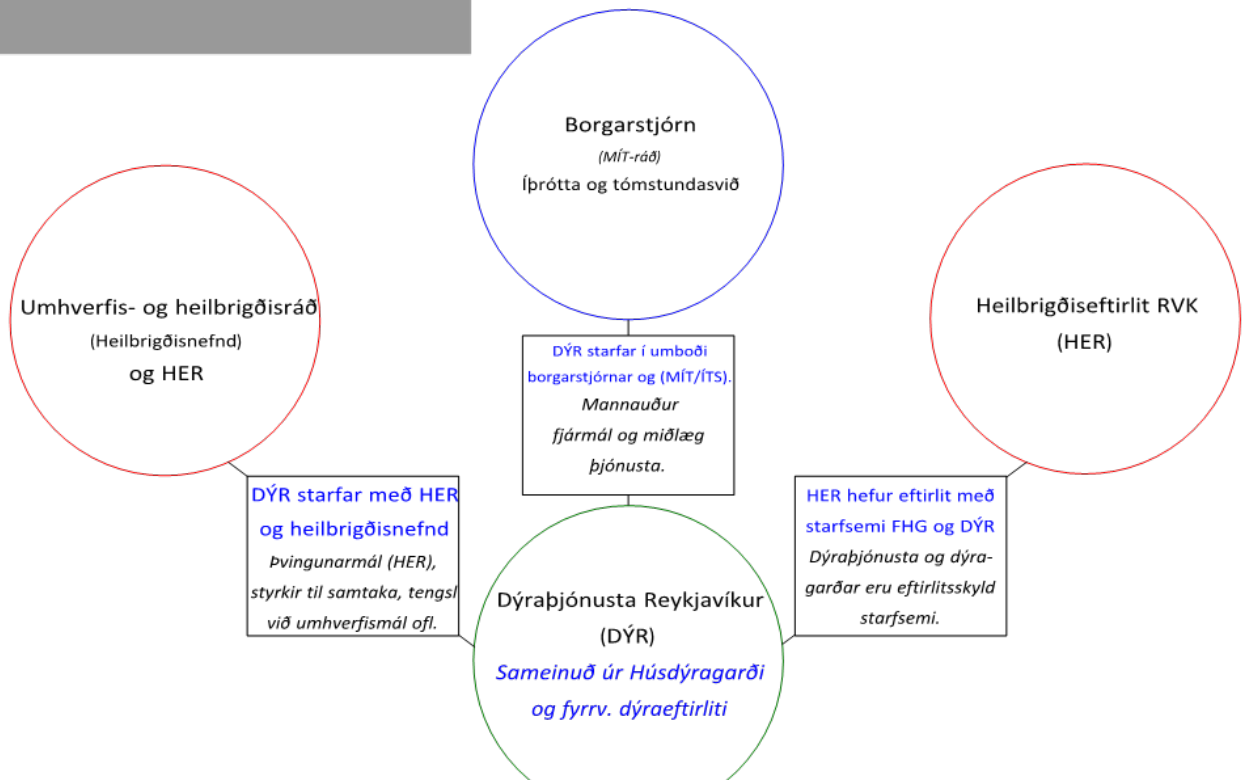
Borgarstjórn
(MÍT-ráð)
Íþrótta og tómstundasvið

Umhverfis- og heilbrigðisráð
(Heilbrigðisnefnd)
og HER

Heilbrigðiseftirlit RVK
(HER)

DÝR starfar í umboði borgarstjórnar og (MÍT/ÍTS).
Mannauður fjármál og miðlæg þjónusta.

DÝR starfar með HER og heilbrigðisnefnd
Þvingunarmál (HER), styrkir til samtaka, tengsl við umhverfismál ofl.

HER hefur eftirlit með starfsemi FHG og DÝR
Dýraþjónusta og dýragarðar eru eftirlitsskyld starfsemi.

Dýraþjónusta Reykjavíkur
(DÝR)
Sameinuð úr Húsdýragarði og fyrrv. dýraeftirliti